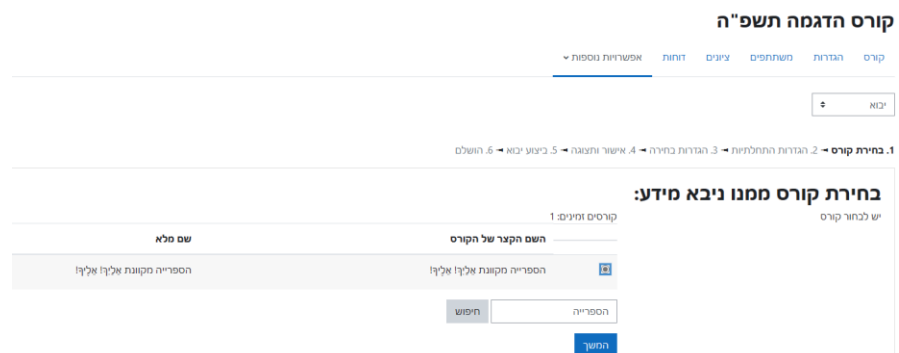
קורס הדגמה תשפ"ה

קורס הגדרות משתתפים ציונים דוחות אפשרויות נוספות

יבוא

1. בחירת קורס ← 2. הגדרות התחלתיות ← 3. הגדרות בחירה ← 4. אישור ותצוגה ← 5. ביצוע יבוא ← 6. הושלם

בחירת קורס ממנו ייבא מידע:

יש לבחור קורס

קורסים זמינים: 1

| | השם הקצר של הקורס | שם מלא |
|---|---|---|
| | הספרייה מקוונת אַלִיף! אַלִיף! | הספרייה מקוונת אַלִיף! אַלִיף! |

הספרייה
חיפוש

המשך